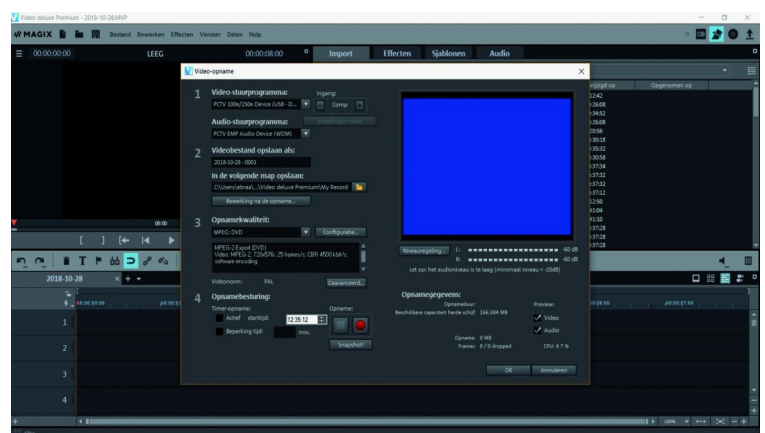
Video deluxe Premium - 2018-10-28.MVP

MAGIX Bestand Bewerken Effecten Venster Delen Hulp

00:00:00:00 LEEG 00:00:08:00 Import Effecten Sjablonen Audio

Video-opname

1 Video-stuurprogramma:
PCTV 100e/150e Device (USB - D...
Ingang:
Comp
Audio-stuurprogramma:
PCTV EMP Audio Device (WDM)
Instellingen geluid

2 Videobestand opslaan als:
2018-10-28 - 0001
In de volgende map opslaan:
C:\Users\ytbraa\...\Video deluxe Premium\My Record
Bewerking na de opname...

3 Opnamekwaliteit:
MPEG: DVD
Configuratie...
MPEG-2 Export (DVD)
Video: MPEG-2, 720x576i; 25 frames/s; CBR 4500 kbit/s; software encoding
Videonorm: PAL
Geavanceerd...

4 Opnamebesturing:
Timer-opname:
Actief starttijd: 12:35:12
Beperking tijd: min.
Opname:
Snapshot

Niveauregeling... L: -60 dB
R: -60 dB
Let op: het audioniveau is te laag (minimaal niveau < -20dB)

Opnamegegevens:
Opnameduur:
Beschikbare capaciteit harde schijf: 166.984 MB
Opname: 0 MB
Frames: 0 / 0 dropped
Preview:
Video
Audio
CPU: 4.7 %

OK Annuleren

Opgenomen op

08:00

2018-10-28

1
2
3
4

100%